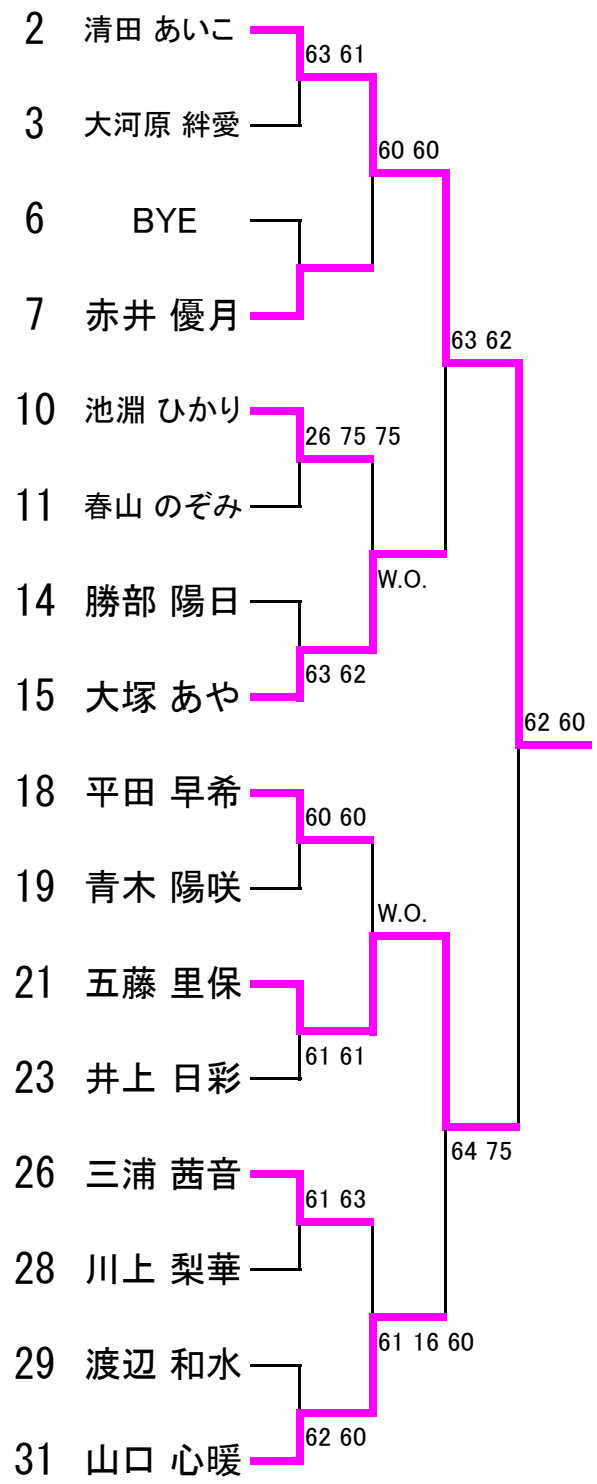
2 清田 あいこ
63 61
3 大河原 絆愛
60 60
6 BYE
7 赤井 優月
63 62
10 池淵 ひかり
26 75 75
11 春山 のぞみ
W.O.
14 勝部 陽日
63 62
15 大塚 あや
62 60
18 平田 早希
60 60
19 青木 陽咲
W.O.
21 五藤 里保
61 61
23 井上 日彩
64 75
26 三浦 茜音
61 63
28 川上 梨華
61 16 60
29 渡辺 和水
62 60
31 山口 心暖